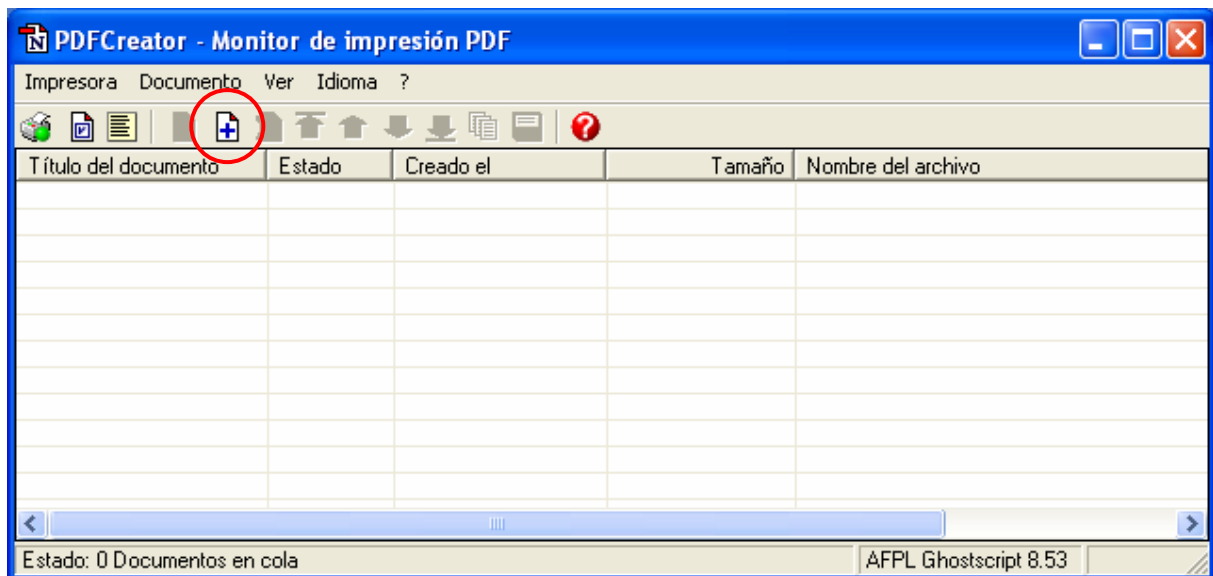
PDFCreator - Monitor de impresión PDF

Impresora Documento Ver Idioma ?

| Título del documento | Estado | Creado el | Tamaño | Nombre del archivo |
|---|---|---|---|---|

Estado: 0 Documentos en cola

AFPL Ghostscript 8.53